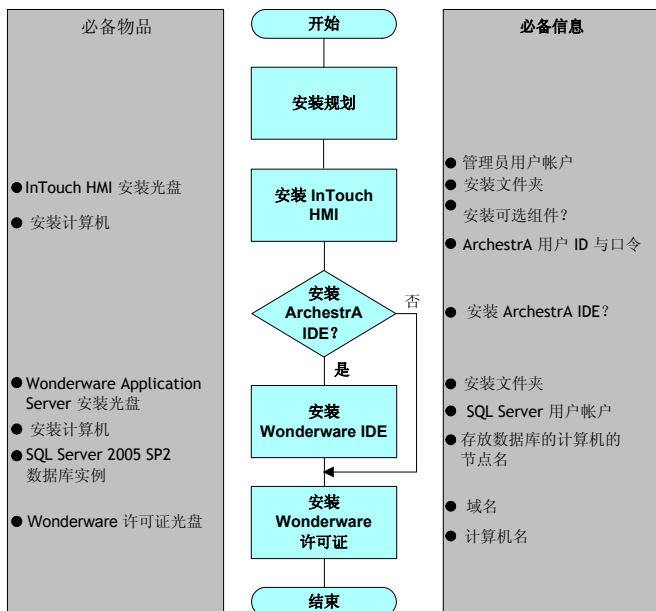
必备物品

● InTouch HMI 安装光盘

● 安装计算机

● Wonderware Application Server 安装光盘

● 安装计算机

● SQL Server 2005 SP2 数据库实例

● Wonderware 许可证光盘

开始

安装规划

安装 InTouch HMI

安装 ArchestrA IDE?

否

是

安装 Wonderware IDE

安装 Wonderware 许可证

结束

必备信息

● 管理员用户帐户

● 安装文件夹

● 安装可选组件?

● ArchestrA 用户 ID 与口令

● 安装 ArchestrA IDE?

● 安装文件夹

● SQL Server 用户帐户

● 存放数据库的计算机的节点名

● 域名

● 计算机名